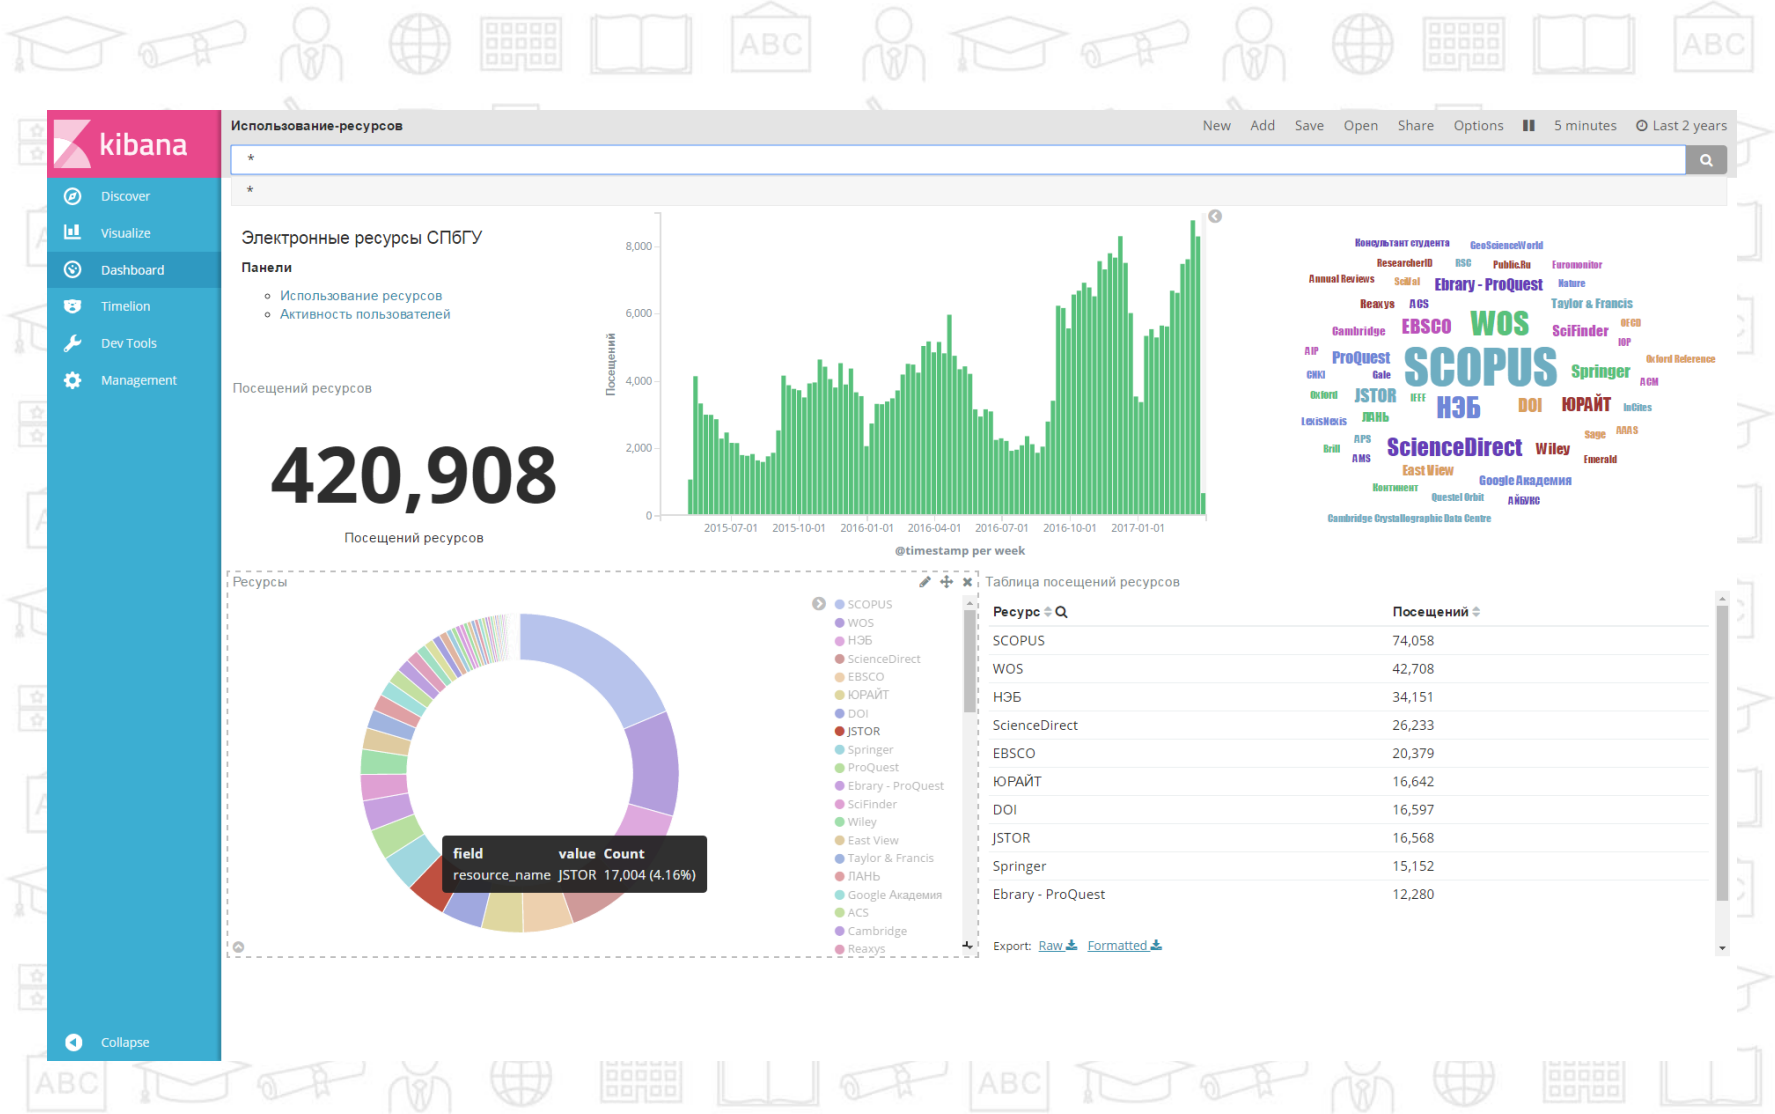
kibana

Discover
Visualize
Dashboard
Timelion
Dev Tools
Management
Collapse

Использование-ресурсов

New Add Save Open Share Options 5 minutes Last 2 years

*

*

Электронные ресурсы СПбГУ

Панели

- Использование ресурсов
- Активность пользователей

Посещений ресурсов

420,908

Посещений ресурсов

8,000
6,000
4,000
2,000
0
Посещений
2015-07-01 2015-10-01 2016-01-01 2016-04-01 2016-07-01 2016-10-01 2017-01-01
@timestamp per week

Консультант студента GeoScienceWorld ResearcherID RSC Public.Ru Euromonitor Annual Reviews SciVal Ebrary - ProQuest Nature Reaxys ACS Taylor & Francis Cambridge EBSCO WOS SciFinder OECD IOP AIP ProQuest SCOPUS Oxford Reference Gale Springer CNKI ACM Oxford JSTOR IEEE НЭБ DOI ЮРАЙТ InCites LexisNexis ЛАНЬ APS Sage AAAS Brill ScienceDirect Wiley AMS Emerald East View Континент Google Академия Questel Orbit АНБУКС Cambridge Crystallographic Data Centre

Ресурсы

field value Count
resource_name JSTOR 17,004 (4.16%)

SCOPUS
WOS
НЭБ
ScienceDirect
EBSCO
ЮРАЙТ
DOI
JSTOR
Springer
ProQuest
Ebrary - ProQuest
SciFinder
Wiley
East View
Taylor & Francis
ЛАНЬ
Google Академия
ACS
Cambridge
Reaxys

Таблица посещений ресурсов

| Ресурс | Посещений |
|---|---|
| SCOPUS | 74,058 |
| WOS | 42,708 |
| НЭБ | 34,151 |
| ScienceDirect | 26,233 |
| EBSCO | 20,379 |
| ЮРАЙТ | 16,642 |
| DOI | 16,597 |
| JSTOR | 16,568 |
| Springer | 15,152 |
| Ebrary - ProQuest | 12,280 |

Export: Raw Formatted

ABC ABC ABC ABC